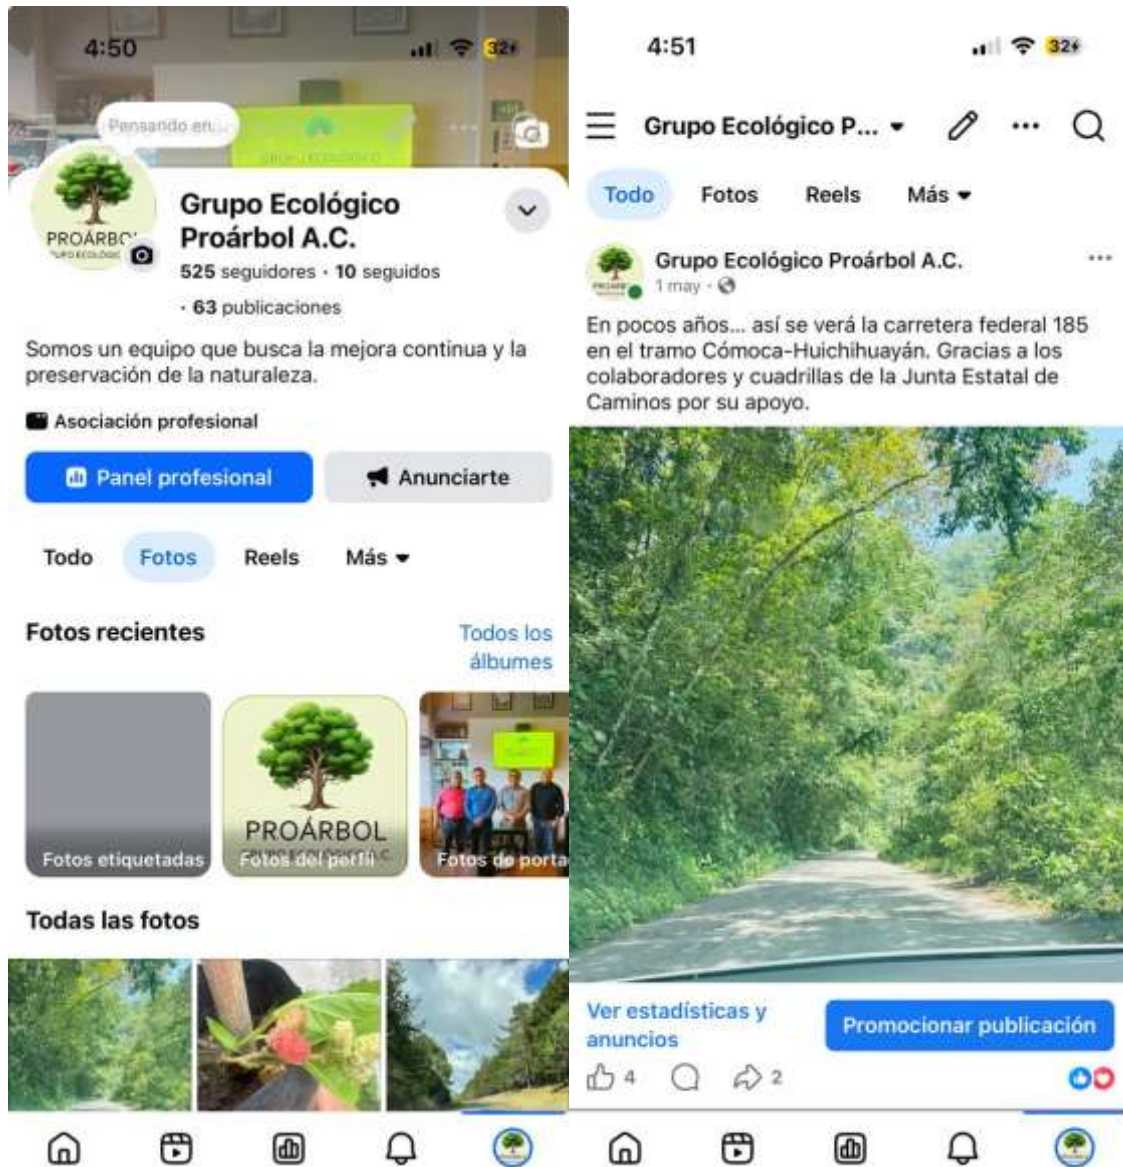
4:50

32

Pensando en...

PROÁRBOL

Grupo Ecológico Proárbol A.C.

525 seguidores · 10 seguidos · 63 publicaciones

Somos un equipo que busca la mejora continua y la preservación de la naturaleza.

Asociación profesional

Panel profesional

Anunciarte

Todo Fotos Reels Más

Fotos recientes

Todos los álbumes

Fotos etiquetadas

PROÁRBOL

Fotos del perfil

Fotos de porta

Todas las fotos

4:51

32

Grupo Ecológico P...

Todo Fotos Reels Más

Grupo Ecológico Proárbol A.C.

1 may ·

En pocos años... así se verá la carretera federal 185 en el tramo Cómoca-Huichihuayán. Gracias a los colaboradores y cuadrillas de la Junta Estatal de Caminos por su apoyo.

Ver estadísticas y anuncios

Promocionar publicación

4

2